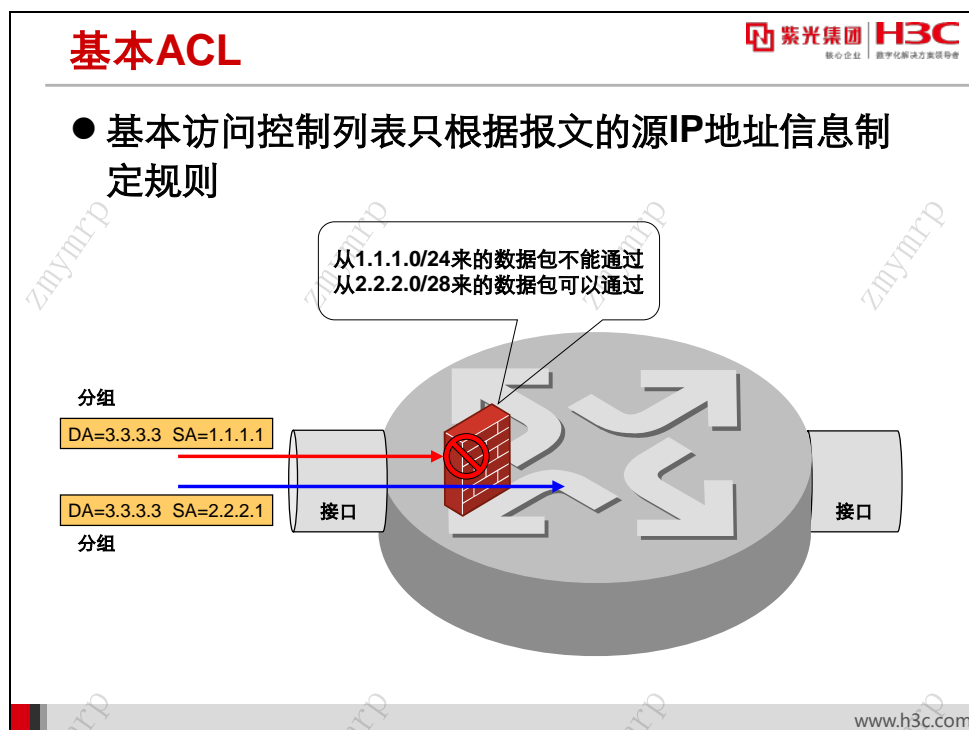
基本ACL

紫光集团 核心企业 | H3C 数字化解决方案领导者

● 基本访问控制列表只根据报文的源IP地址信息制定规则

从1.1.1.0/24来的数据包不能通过
从2.2.2.0/28来的数据包可以通过

分组
DA=3.3.3.3 SA=1.1.1.1
DA=3.3.3.3 SA=2.2.2.1
分组

接口
接口

zmymrp zmymrp zmymrp zmymrp

www.h3c.com